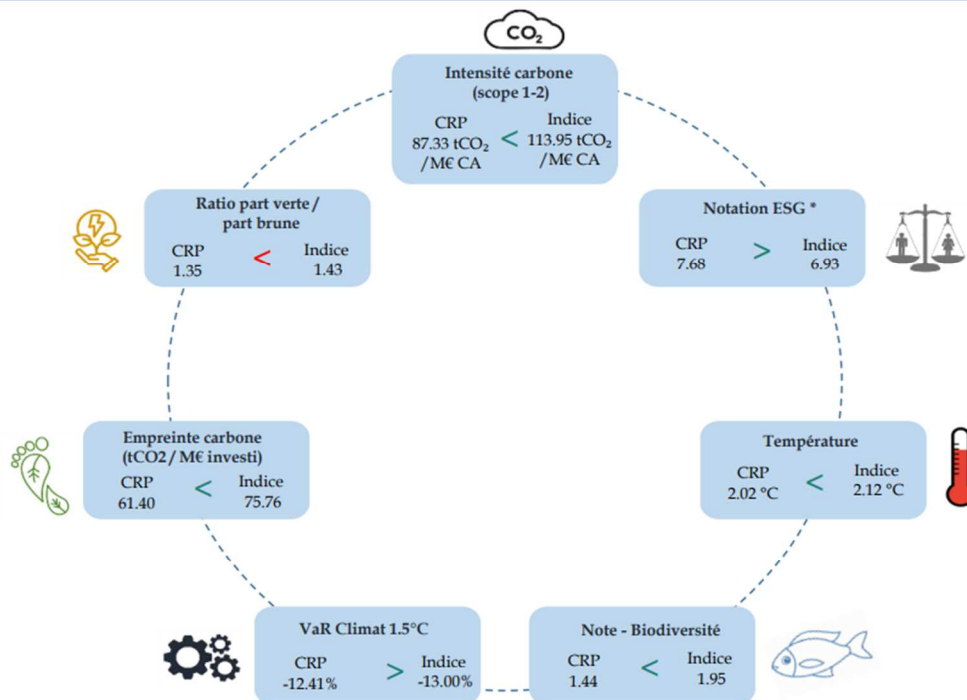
$CO_2$

Intensité carbone (scope 1-2)

CRP 87.33 $tCO_2$ /M€ CA < Indice 113.95 $tCO_2$ /M€ CA

Ratio part verte / part brune

CRP 1.35 < Indice 1.43

Notation ESG *

CRP 7.68 > Indice 6.93

Empreinte carbone (tCO2 / M€ investi)

CRP 61.40 < Indice 75.76

Température

CRP 2.02 °C < Indice 2.12 °C

VaR Climat 1.5°C

CRP -12.41% > Indice -13.00%

Note - Biodiversité

CRP 1.44 < Indice 1.95